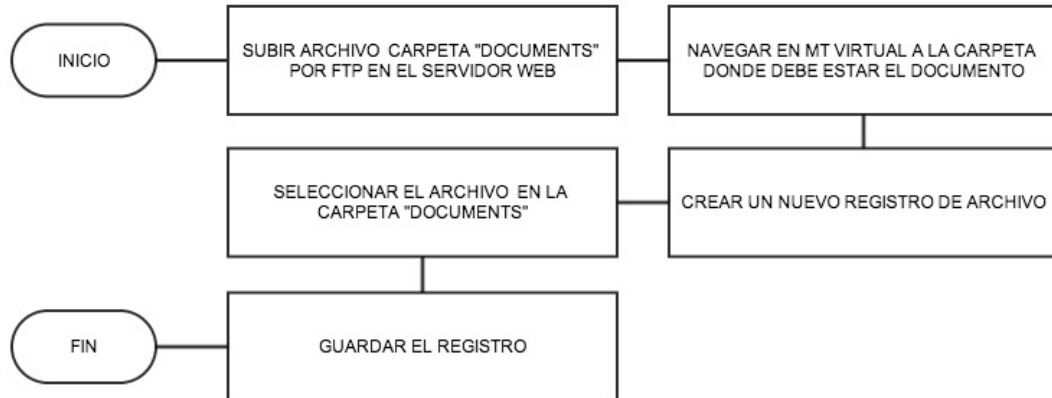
INICIO

SUBIR ARCHIVO CARPETA "DOCUMENTS" POR FTP EN EL SERVIDOR WEB

NAVEGAR EN MT VIRTUAL A LA CARPETA DONDE DEBE ESTAR EL DOCUMENTO

CREAR UN NUEVO REGISTRO DE ARCHIVO

SELECCIONAR EL ARCHIVO EN LA CARPETA "DOCUMENTS"

GUARDAR EL REGISTRO

FIN